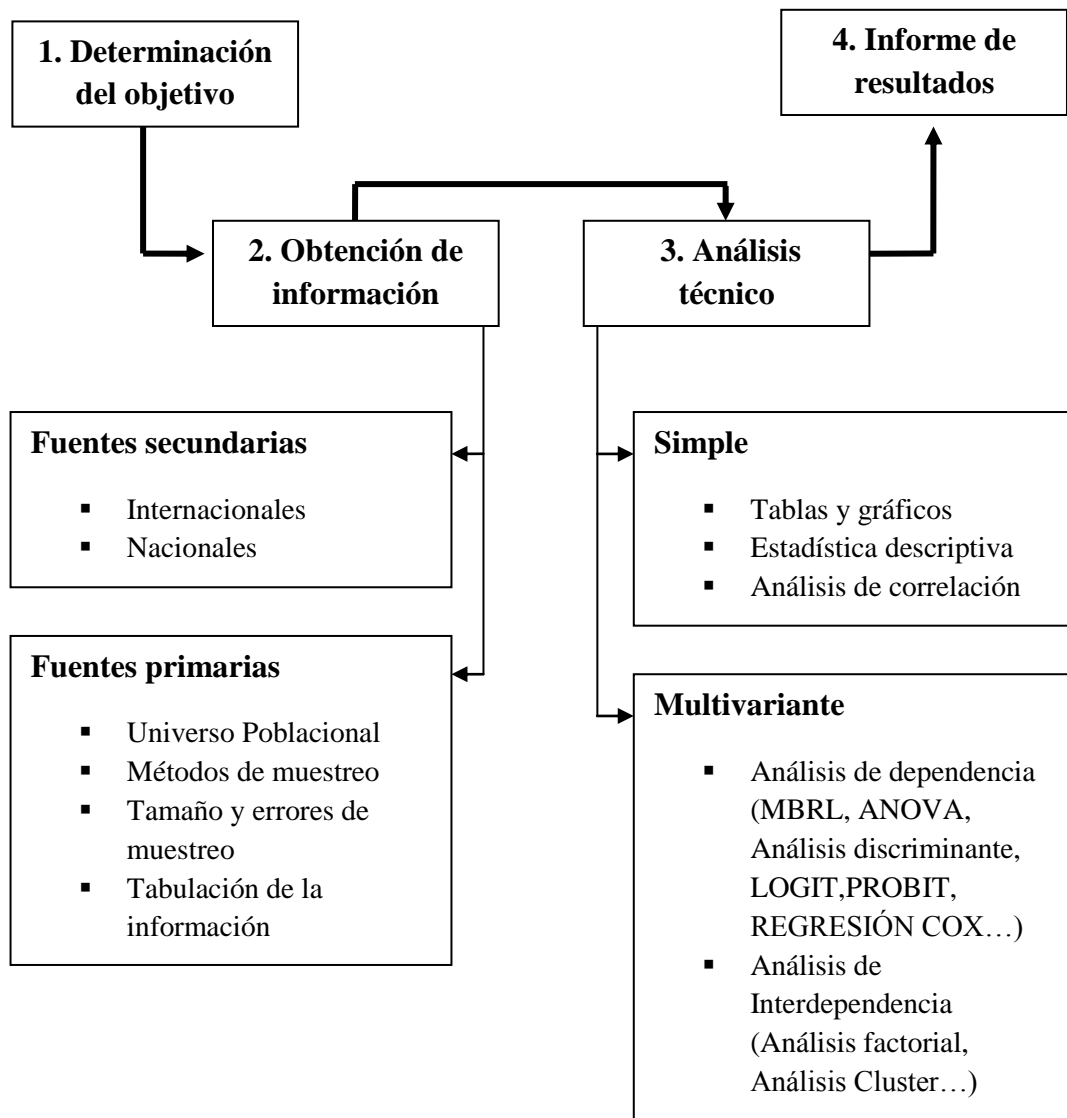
1. Determinación del objetivo

4. Informe de resultados

2. Obtención de información

3. Análisis técnico

Fuentes secundarias

- Internacionales
- Nacionales

Fuentes primarias

- Universo Poblacional
- Métodos de muestreo
- Tamaño y errores de muestreo
- Tabulación de la información

Simple

- Tablas y gráficos
- Estadística descriptiva
- Análisis de correlación

Multivariante

- Análisis de dependencia (MBRL, ANOVA, Análisis discriminante, LOGIT,PROBIT, REGRESIÓN COX…)
- Análisis de Interdependencia (Análisis factorial, Análisis Cluster…)